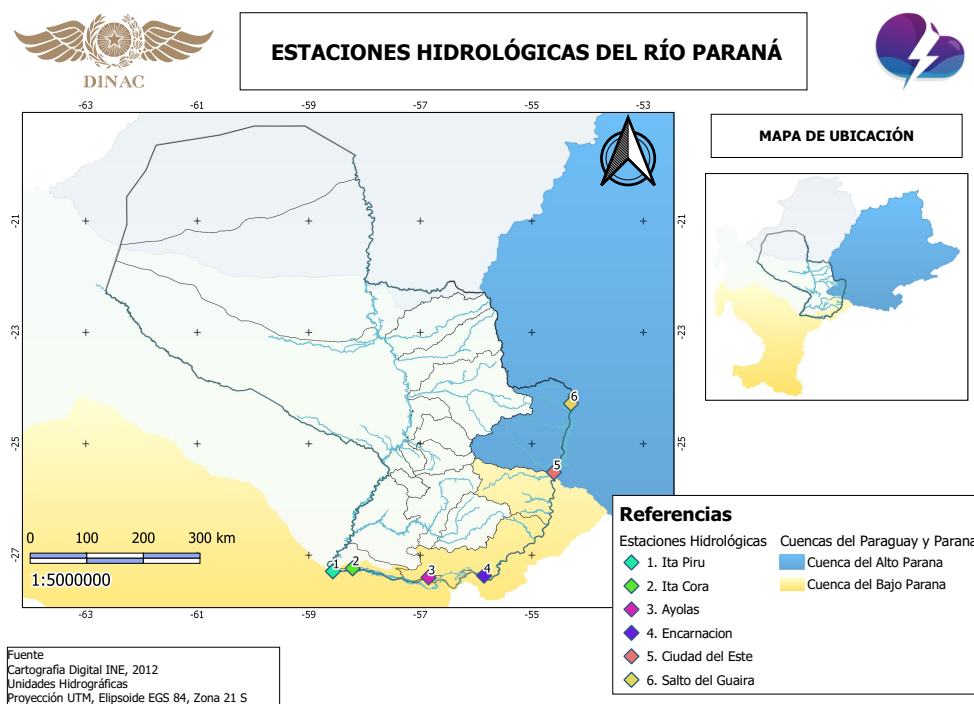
DINAC

ESTACIONES HIDROLÓGICAS DEL RÍO PARANÁ

-63 -61 -59 -57 -55 -53

-21 -23 -25 -27

-21 -23 -25

MAPA DE UBICACIÓN

6
5
1 2 3 4

0 100 200 300 km
1:5000000

-63 -61 -59 -57 -55

Referencias
Estaciones Hidrológicas
1. Ita Piru
2. Ita Cora
3. Ayolas
4. Encarnacion
5. Ciudad del Este
6. Salto del Guaira

Cuencas del Paraguay y Parana
Cuenca del Alto Parana
Cuenca del Bajo Parana

Fuente
Cartografía Digital INE, 2012
Unidades Hidrográficas
Proyección UTM, Elipsoide EGS 84, Zona 21 S